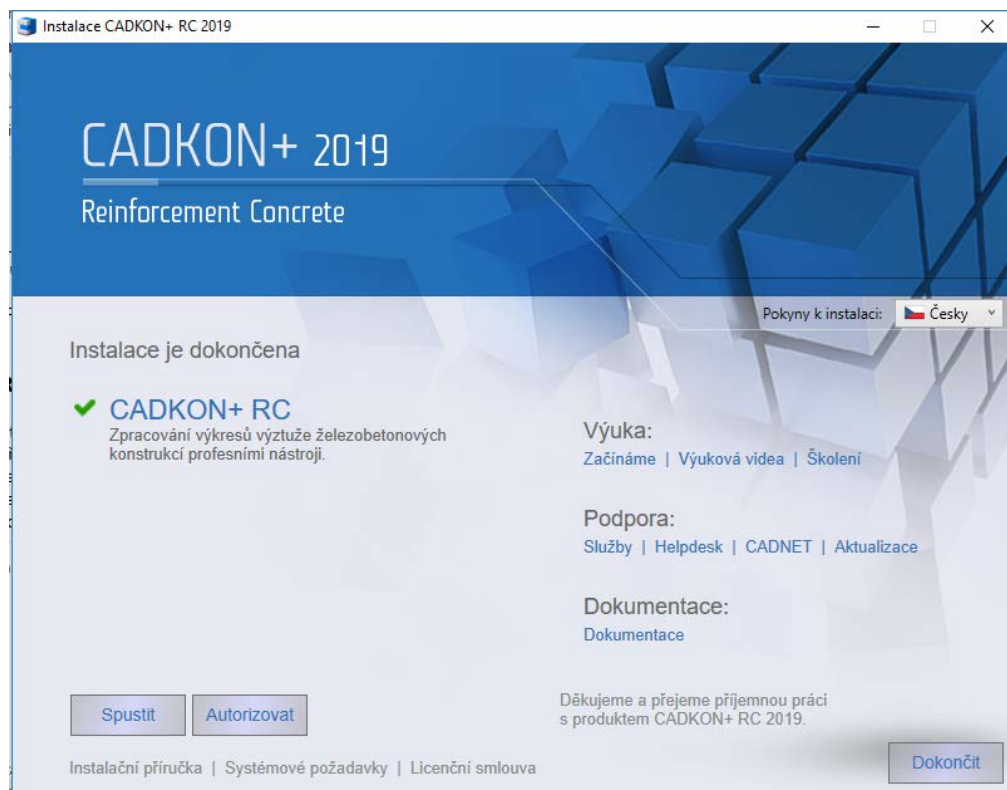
Instalace CADKON+ RC 2019

CADKON+ 2019

Reinforcement Concrete

Pokyny k instalaci: Česky

Instalace je dokončena

CADKON+ RC
Zpracování výkresů výztuže železobetonových konstrukcí profesními nástroji.

Výuka:
Začínáme | Výuková videa | Školení

Podpora:
Služby | Helpdesk | CADNET | Aktualizace

Dokumentace:
Dokumentace

Spustit

Autorizovat

Děkujeme a přejeme příjemnou práci s produktem CADKON+ RC 2019.

Instalační příručka | Systémové požadavky | Licenční smlouva

Dokončit